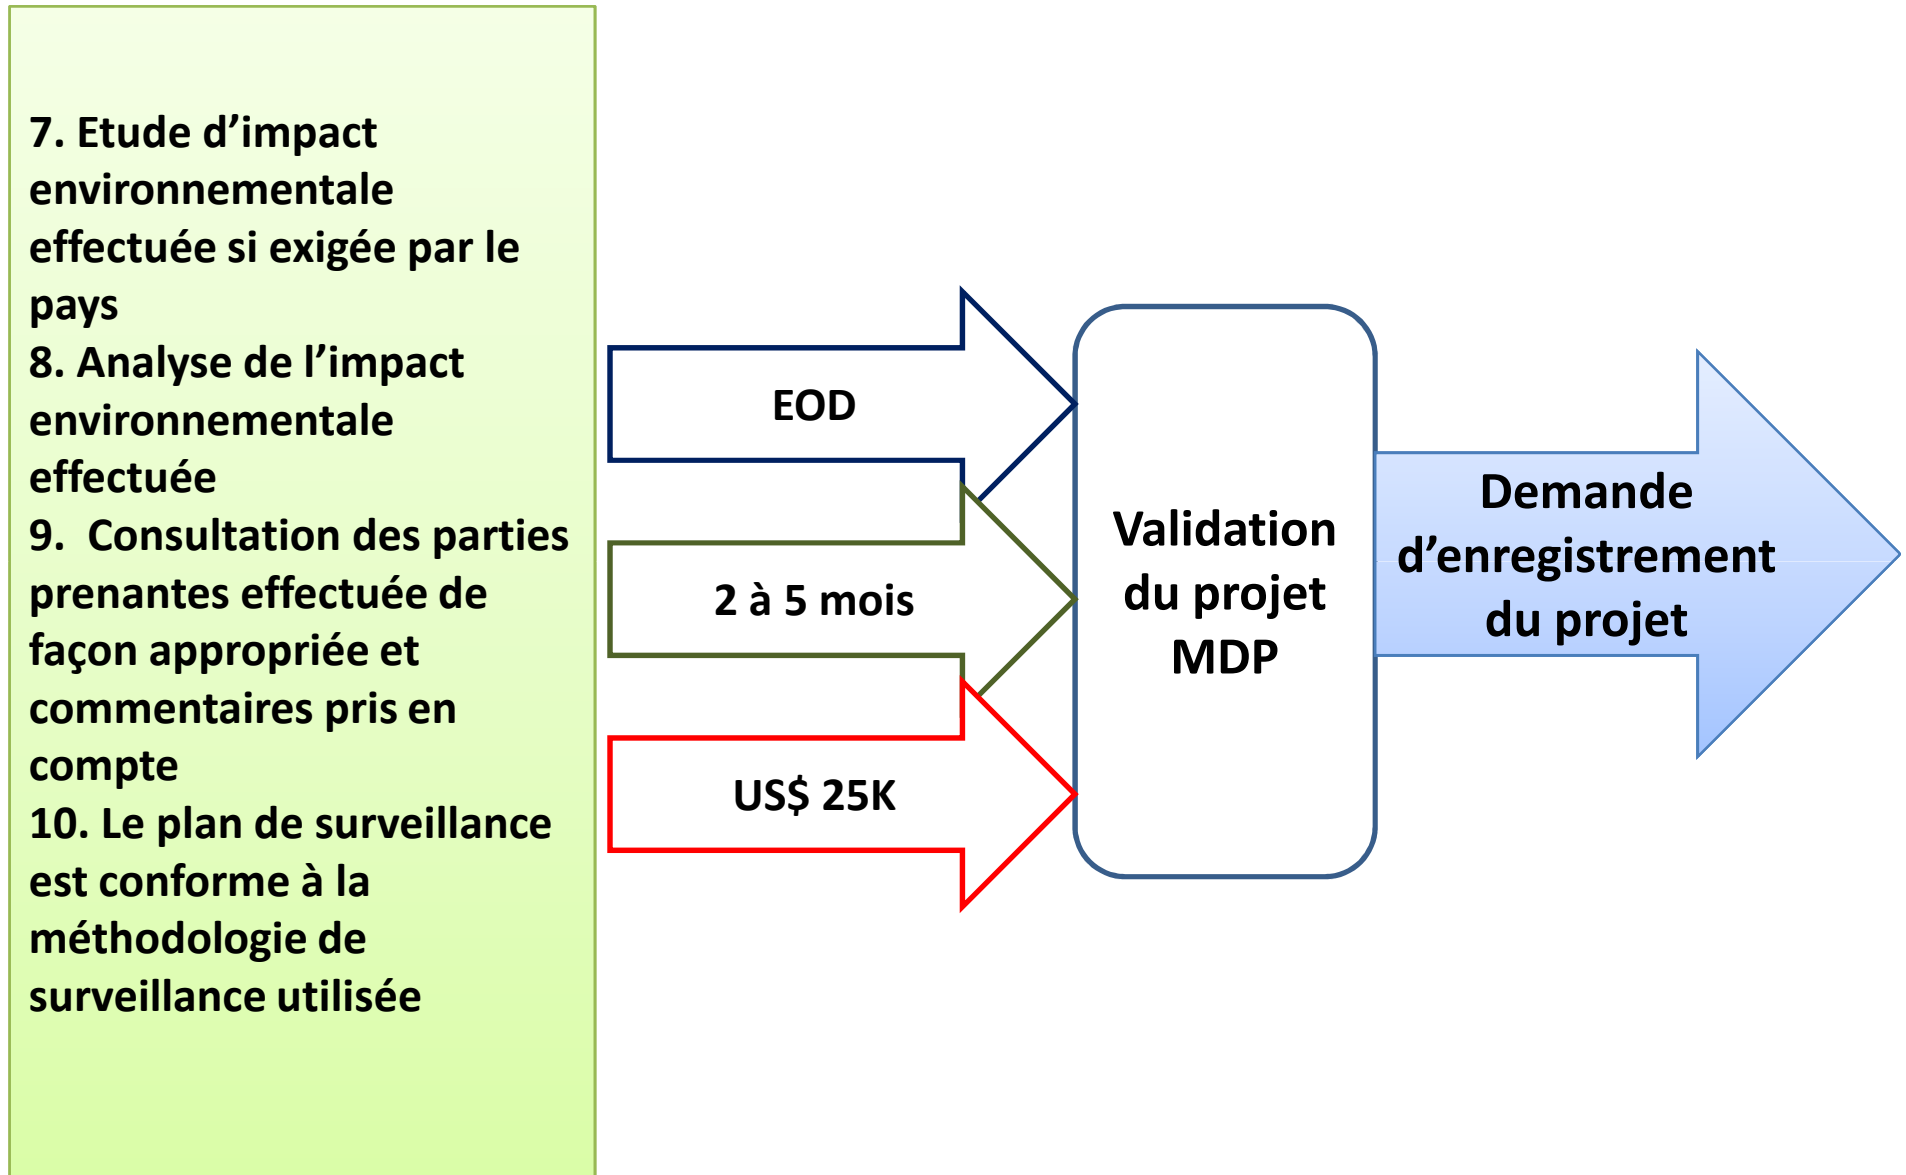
7. Etude d’impact environnementale effectuée si exigée par le pays
8. Analyse de l’impact environnementale effectuée
9.  Consultation des parties prenantes effectuée de façon appropriée et commentaires pris en compte
10. Le plan de surveillance est conforme à la méthodologie de surveillance utilisée

EOD

2 à 5 mois

US$ 25K

Validation du projet MDP

Demande d’enregistrement du projet